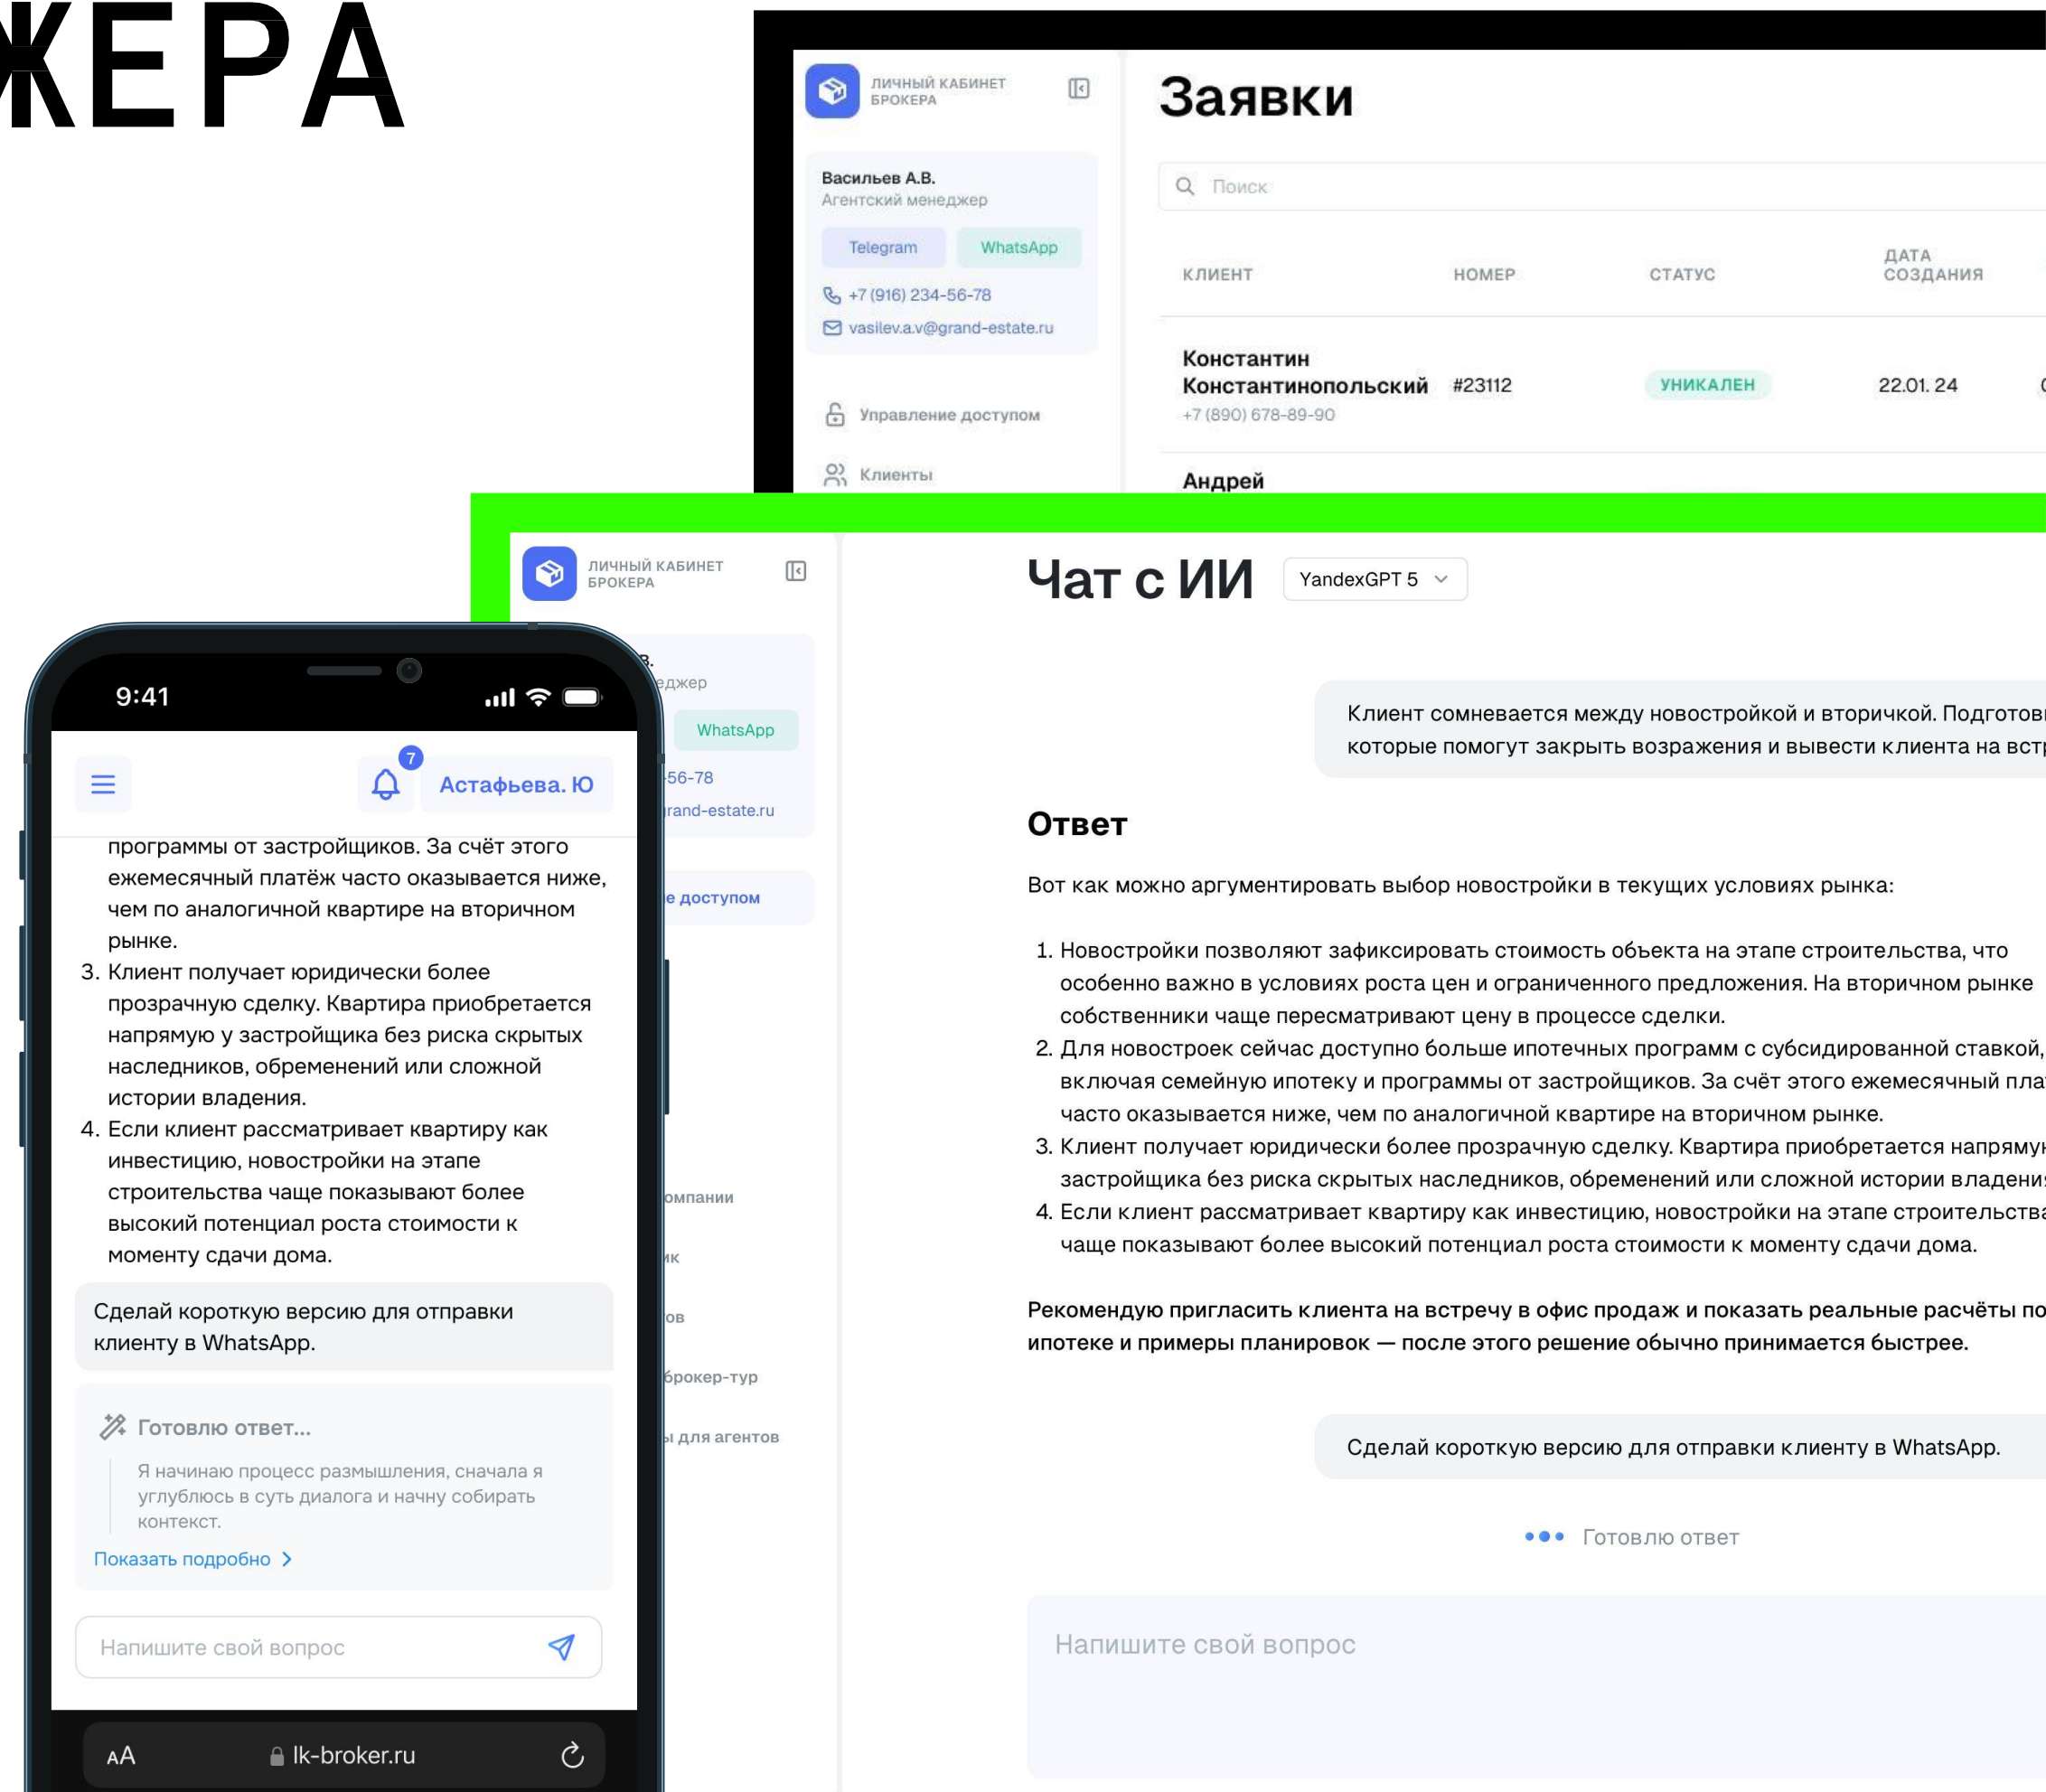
ЖЕРА

ЛИЧНЫЙ КАБИНЕТ БРОКЕРА

Васильев А.В.
Агентский менеджер

Telegram WhatsApp

+7 (916) 234-56-78
vasilev.a.v@grand-estate.ru

Управление доступом

Клиенты

Заявки

Поиск

| КЛИЕНТ | НОМЕР | СТАТУС | ДАТА СОЗДАНИЯ |
|---|---|---|---|
| Константин Константинопольский +7 (890) 678-89-90 | #23112 | УНИКАЛЕН | 22.01. 24 |
| Андрей | | | |

ЛИЧНЫЙ КАБИНЕТ БРОКЕРА

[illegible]в.
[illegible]еджер

WhatsApp

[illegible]-56-78
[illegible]rand-estate.ru

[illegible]е доступом

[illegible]омпании

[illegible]ик

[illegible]ов

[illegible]брокер-тур

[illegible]ы для агентов

Чат с ИИ

YandexGPT 5

Клиент сомневается между новостройкой и вторичкой. Подготов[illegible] которые помогут закрыть возражения и вывести клиента на вст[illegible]

Ответ

Вот как можно аргументировать выбор новостройки в текущих условиях рынка:

1. Новостройки позволяют зафиксировать стоимость объекта на этапе строительства, что особенно важно в условиях роста цен и ограниченного предложения. На вторичном рынке собственники чаще пересматривают цену в процессе сделки.
2. Для новостроек сейчас доступно больше ипотечных программ с субсидированной ставкой, включая семейную ипотеку и программы от застройщиков. За счёт этого ежемесячный пла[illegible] часто оказывается ниже, чем по аналогичной квартире на вторичном рынке.
3. Клиент получает юридически более прозрачную сделку. Квартира приобретается напряму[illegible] застройщика без риска скрытых наследников, обременений или сложной истории владени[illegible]
4. Если клиент рассматривает квартиру как инвестицию, новостройки на этапе строительства чаще показывают более высокий потенциал роста стоимости к моменту сдачи дома.

Рекомендую пригласить клиента на встречу в офис продаж и показать реальные расчёты по ипотеке и примеры планировок — после этого решение обычно принимается быстрее.

Сделай короткую версию для отправки клиенту в WhatsApp.

Готовлю ответ

Напишите свой вопрос

9:41

7
Астафьева. Ю

программы от застройщиков. За счёт этого ежемесячный платёж часто оказывается ниже, чем по аналогичной квартире на вторичном рынке.
3. Клиент получает юридически более прозрачную сделку. Квартира приобретается напрямую у застройщика без риска скрытых наследников, обременений или сложной истории владения.
4. Если клиент рассматривает квартиру как инвестицию, новостройки на этапе строительства чаще показывают более высокий потенциал роста стоимости к моменту сдачи дома.

Сделай короткую версию для отправки клиенту в WhatsApp.

Готовлю ответ...

Я начинаю процесс размышления, сначала я углублюсь в суть диалога и начну собирать контекст.

Показать подробно

Напишите свой вопрос

AA lk-broker.ru